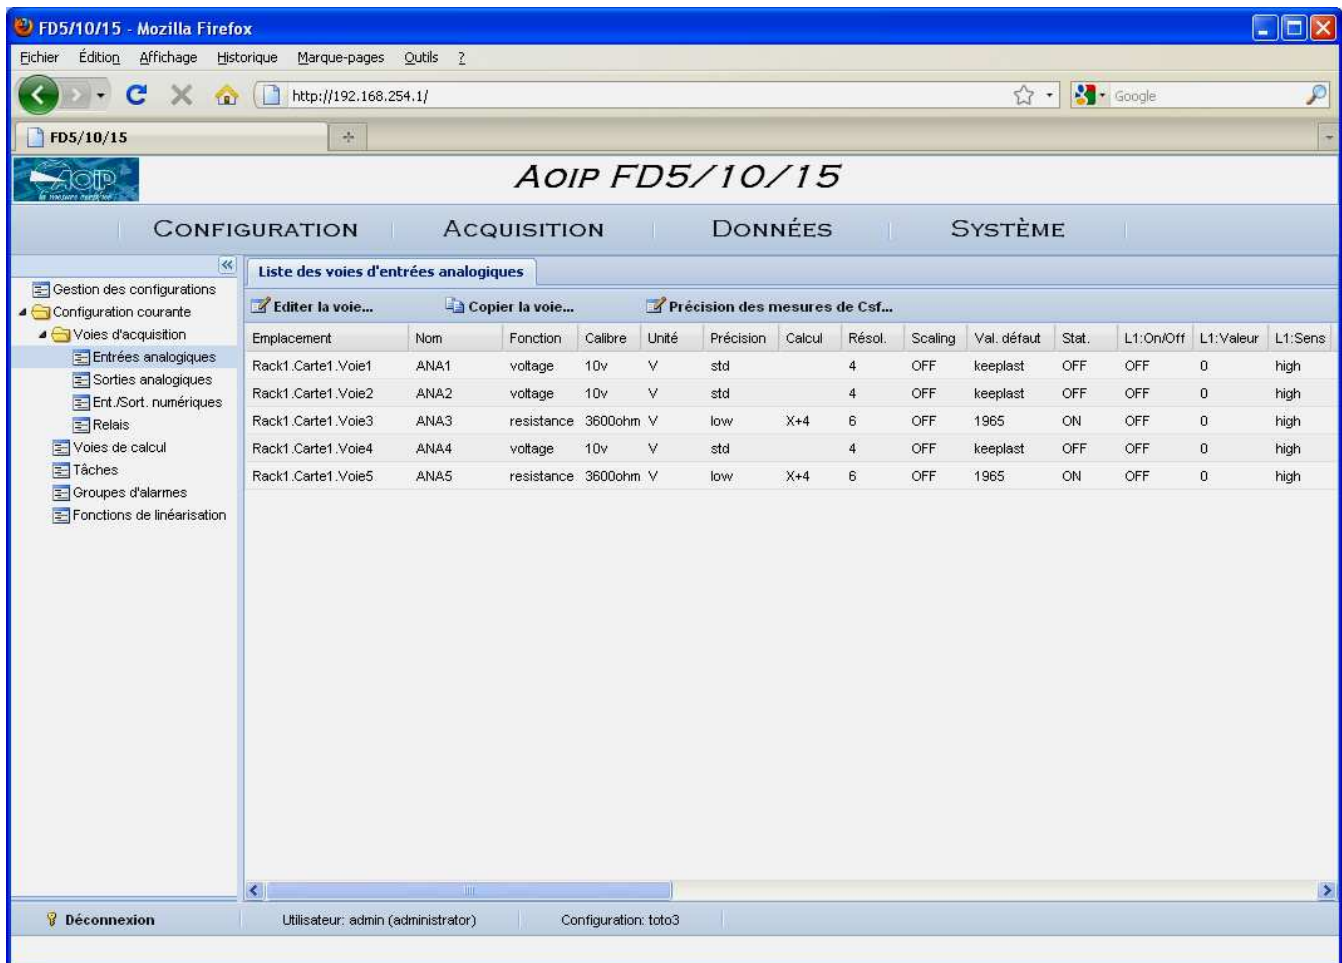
FD5/10/15 - Mozilla Firefox

Fichier Édition Affichage Historique Marque-pages Outils ?

http://192.168.254.1/

Google

FD5/10/15

AOIP FD5/10/15

CONFIGURATION ACQUISITION DONNÉES SYSTÈME

«

Gestion des configurations
Configuration courante
Voies d'acquisition
Entrées analogiques
Sorties analogiques
Ent./Sort. numériques
Relais
Voies de calcul
Tâches
Groupes d'alarmes
Fonctions de linéarisation

Liste des voies d'entrées analogiques

Editer la voie... Copier la voie... Précision des mesures de Csf...

| Emplacement | Nom | Fonction | Calibre | Unité | Précision | Calcul | Résol. | Scaling | Val. défaut | Stat. | L1:On/Off | L1:Valeur | L1:Sens |
|---|---|---|---|---|---|---|---|---|---|---|---|---|---|
| Rack1.Carte1.Voie1 | ANA1 | voltage | 10v | V | std | | 4 | OFF | keeplast | OFF | OFF | 0 | high |
| Rack1.Carte1.Voie2 | ANA2 | voltage | 10v | V | std | | 4 | OFF | keeplast | OFF | OFF | 0 | high |
| Rack1.Carte1.Voie3 | ANA3 | resistance | 3600ohm | V | low | X+4 | 6 | OFF | 1965 | ON | OFF | 0 | high |
| Rack1.Carte1.Voie4 | ANA4 | voltage | 10v | V | std | | 4 | OFF | keeplast | OFF | OFF | 0 | high |
| Rack1.Carte1.Voie5 | ANA5 | resistance | 3600ohm | V | low | X+4 | 6 | OFF | 1965 | ON | OFF | 0 | high |

Déconnexion Utilisateur: admin (administrator) Configuration: toto3